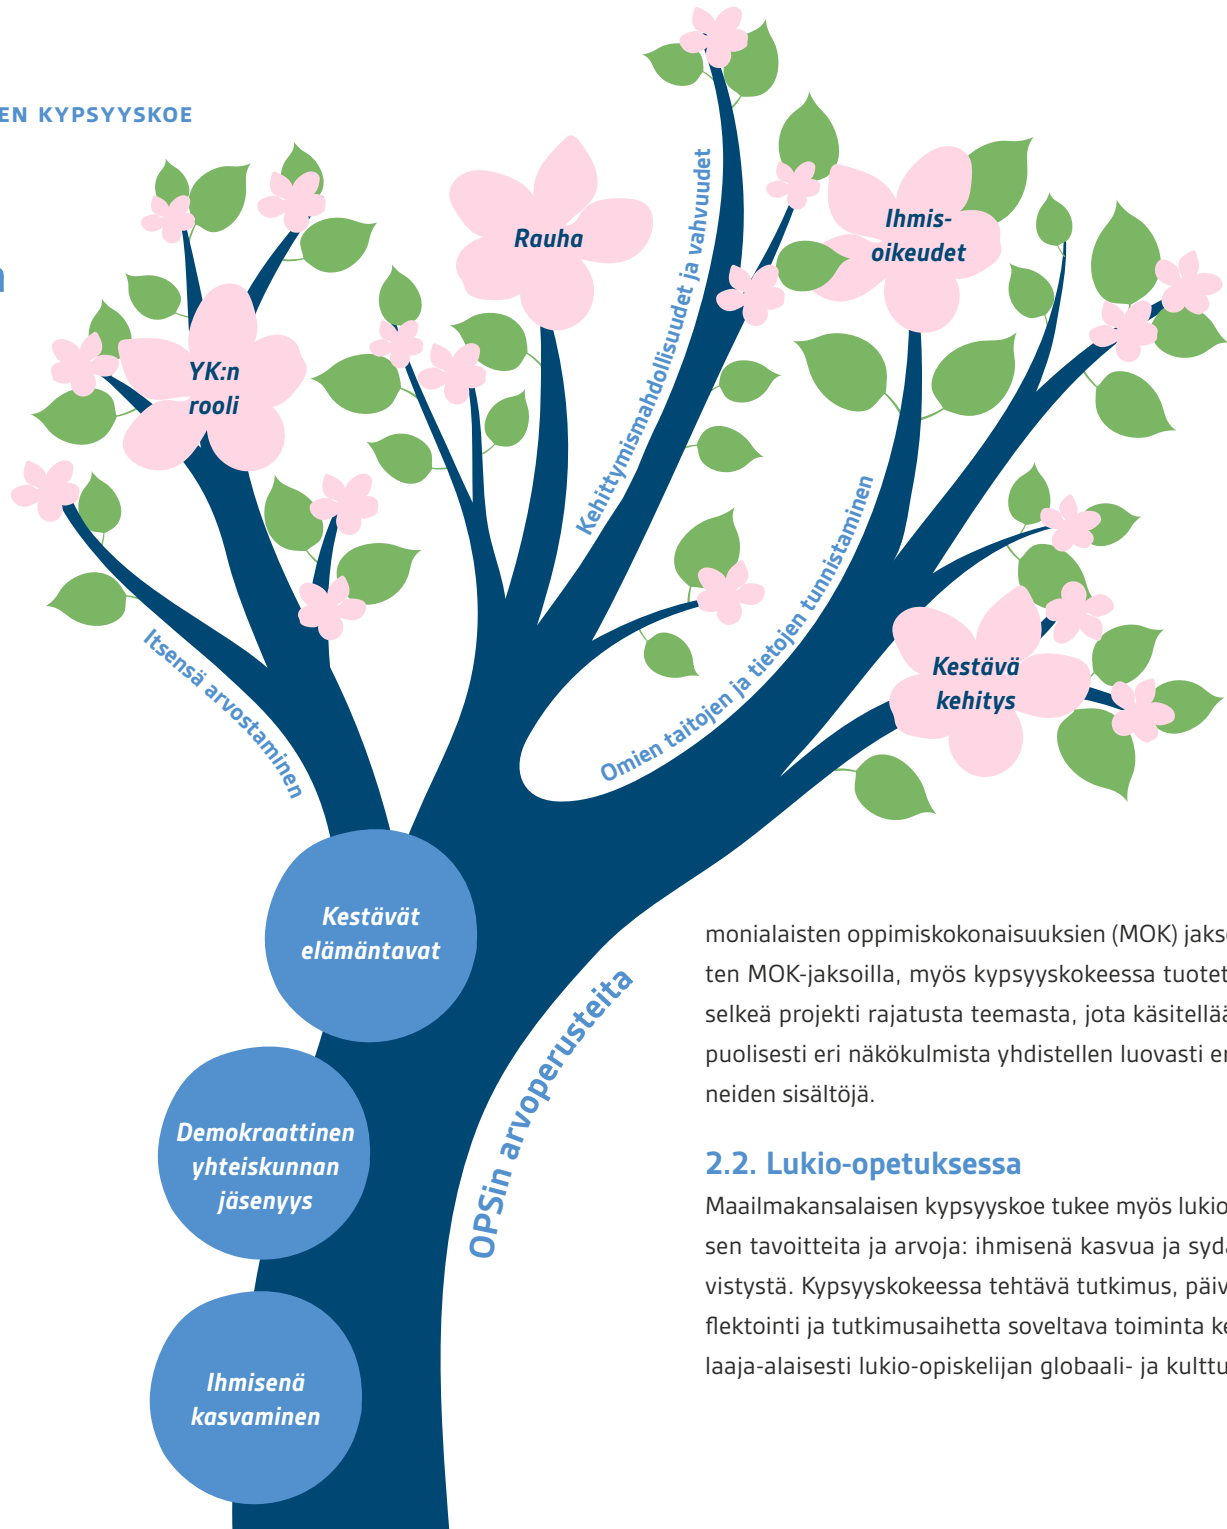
EN KYPSYYSKOE

Rauha

Ihmis-oikeudet

YK:n rooli

Kehittymismahdollisuudet ja vahvuudet

Omien taitojen ja tietojen tunnistaminen

Kestävä kehitys

Itsensä arvostaminen

Kestävät elämäntavat

Demokraattinen yhteiskunnan jäsenyys

Ihmisenä kasvaminen

OPSin arvoperusteita

monialaisten oppimiskokonaisuuksien (MOK) jakso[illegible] ten MOK-jaksoilla, myös kypsyyskokeessa tuotet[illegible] selkeä projekti rajatusta teemasta, jota käsitellää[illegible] puolisesti eri näkökulmista yhdistellen luovasti er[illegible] neiden sisältöjä.

2.2. Lukio-opetuksessa

Maailmakansalaisen kypsyyskoe tukee myös lukio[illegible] sen tavoitteita ja arvoja: ihmisenä kasvua ja syd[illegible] vistystä. Kypsyyskokeessa tehtävä tutkimus, päiv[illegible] flektointi ja tutkimusaihetta soveltava toiminta ke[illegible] laaja-alaisesti lukio-opiskelijan globaali- ja kulttu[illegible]